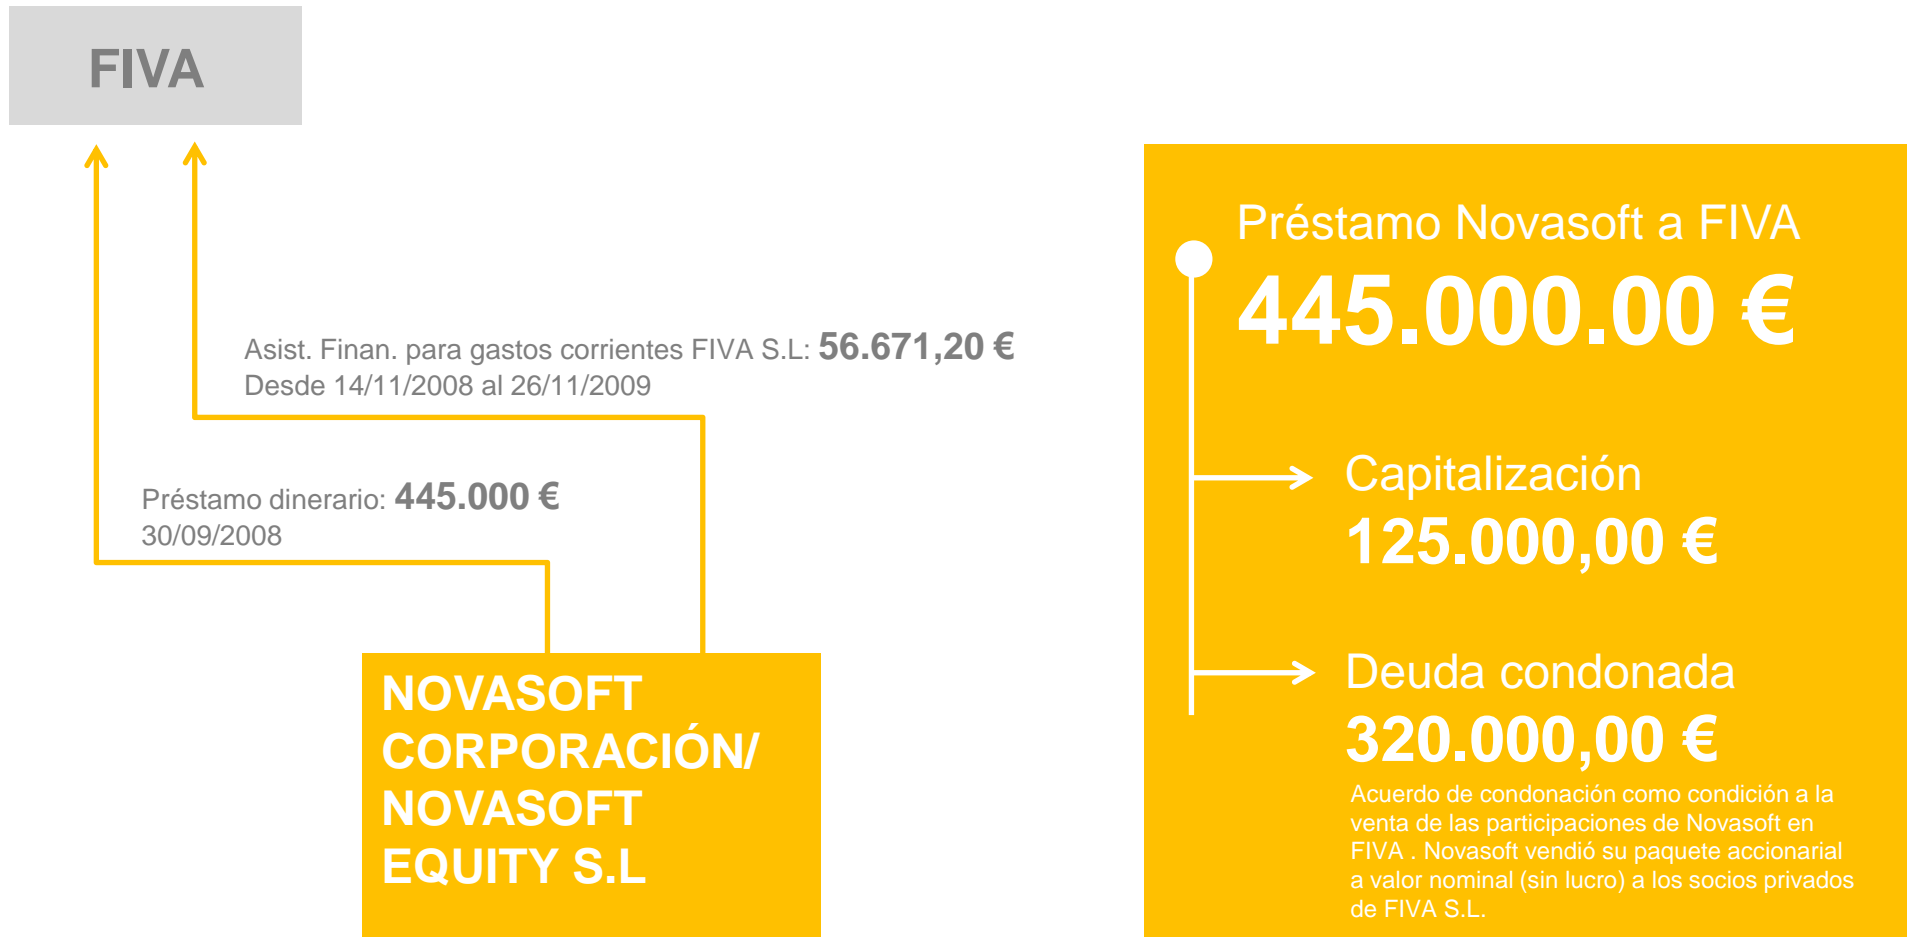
FIVA

Asist. Finan. para gastos corrientes FIVA S.L: 56.671,20 €
Desde 14/11/2008 al 26/11/2009

Préstamo dinerario: 445.000 €
30/09/2008

NOVASOFT CORPORACIÓN/ NOVASOFT EQUITY S.L

Préstamo Novasoft a FIVA
445.000.00 €

Capitalización
125.000,00 €

Deuda condonada
320.000,00 €
Acuerdo de condonación como condición a la venta de las participaciones de Novasoft en FIVA . Novasoft vendió su paquete accionarial a valor nominal (sin lucro) a los socios privados de FIVA S.L.